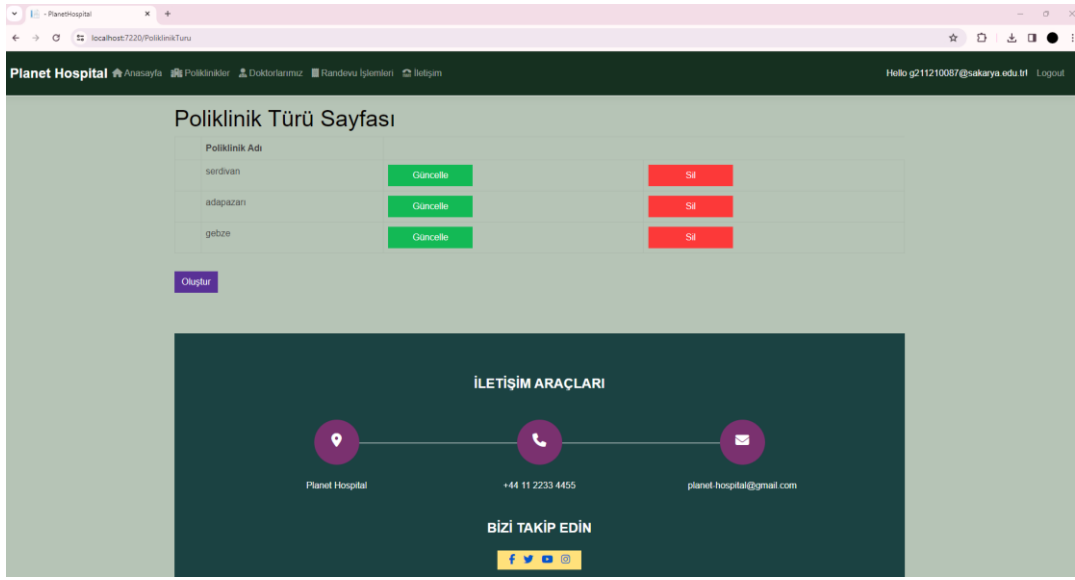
- PlanetHospital
localhost:7220/PoliklinikTuru

Planet Hospital Anasayfa Poliklinikler Doktorlarımız Randevu İşlemleri İletişim Hello g211210087@sakarya.edu.tr! Logout

Poliklinik Türü Sayfası

| Poliklinik Adı | | |
|---|---|---|
| serdivan | Güncelle | Sil |
| adapazarı | Güncelle | Sil |
| gebze | Güncelle | Sil |

Oluştur

İLETİŞİM ARAÇLARI

Planet Hospital

+44 11 2233 4455

planet-hospital@gmail.com

BİZİ TAKİP EDİN